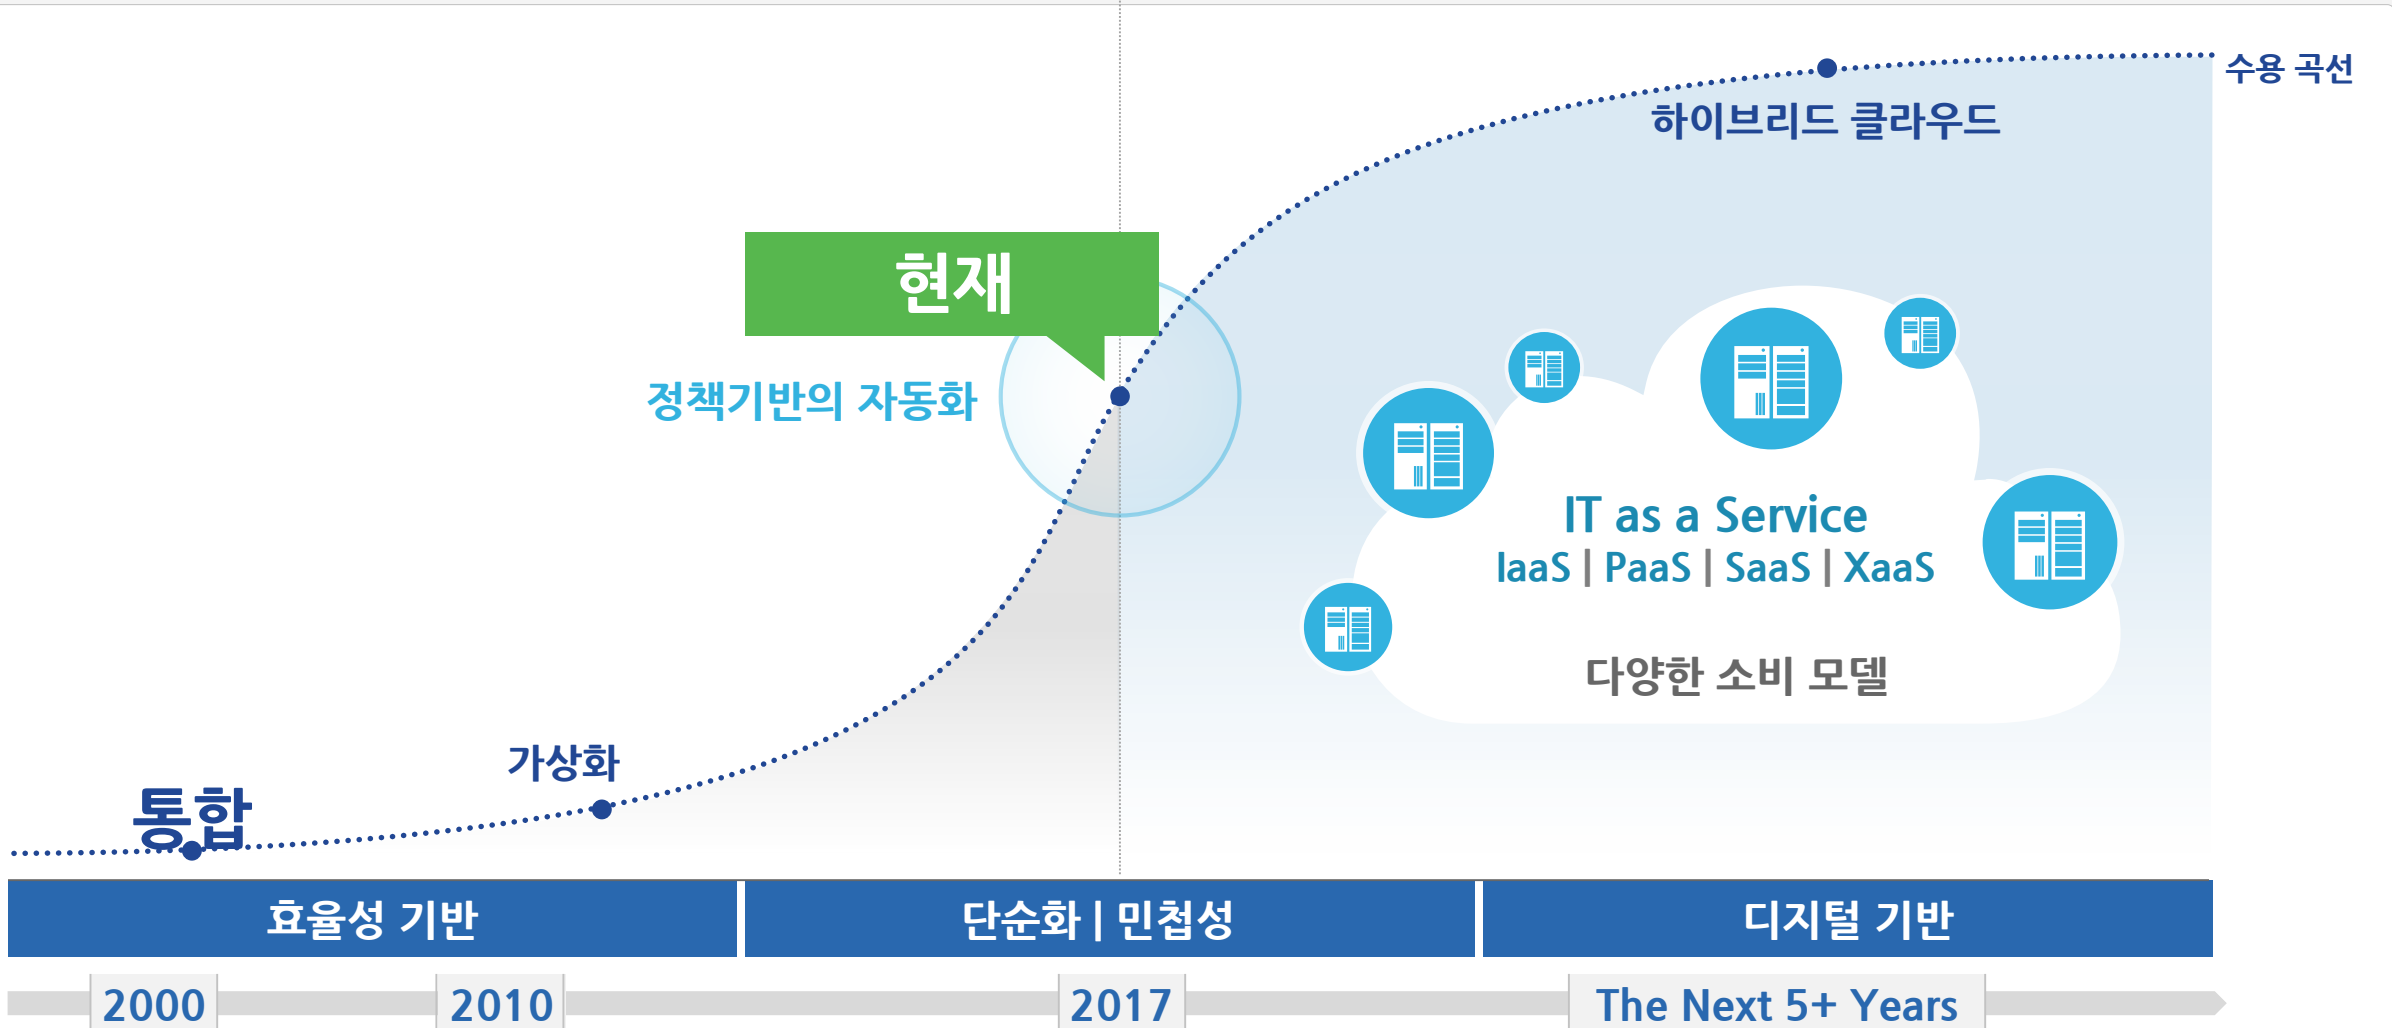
수용 곡선

하이브리드 클라우드

현재

정책기반의 자동화

IT as a Service
IaaS | PaaS | SaaS | XaaS

다양한 소비 모델

가상화

통합

효율성 기반

단순화 | 민첩성

디지털 기반

2000

2010

2017

The Next 5+ Years